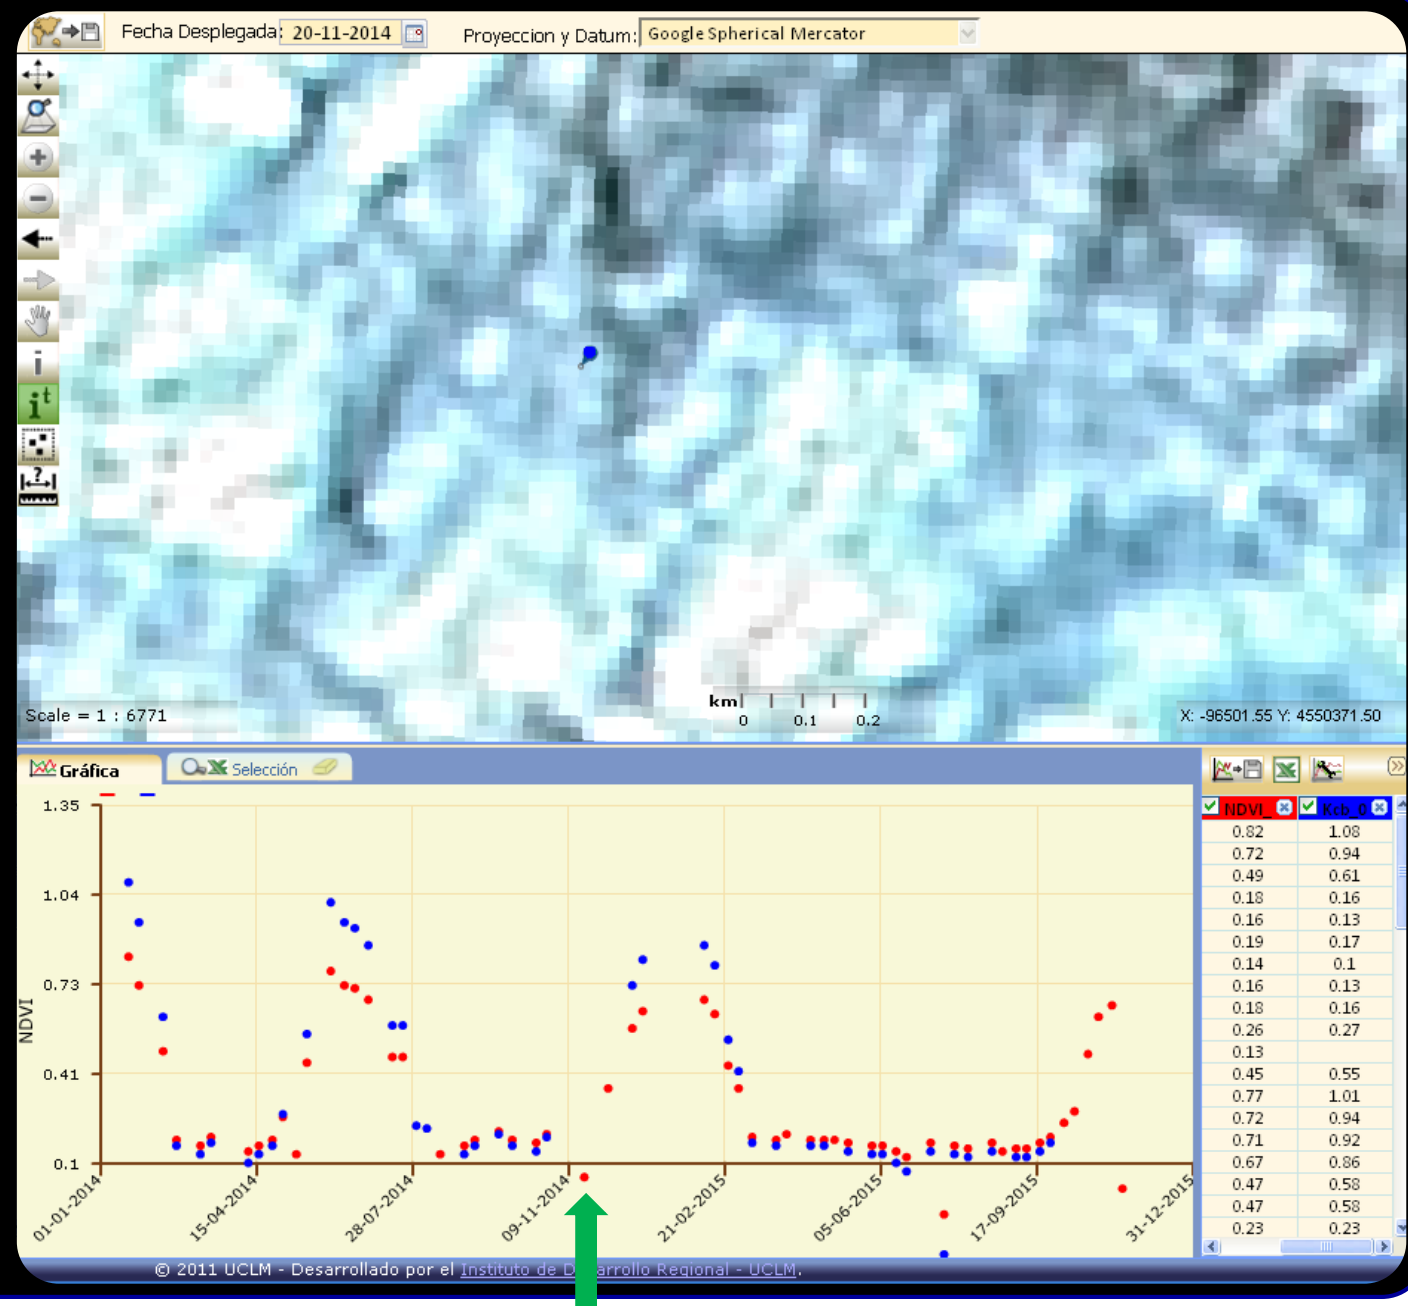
Fecha Desplegada: 20-11-2014 Proyeccion y Datum: Google Spherical Mercator

Scale = 1 : 6771

km 0 0.1 0.2

X: -96501.55 Y: 4550371.50

Gráfica Selección

1.35
1.04
0.73
0.41
0.1

NDVI

01-01-2014 15-04-2014 28-07-2014 09-11-2014 21-02-2015 05-06-2015 17-09-2015 31-12-2015

| NDVI_ | Kcb_0 |
|---|---|
| 0.82 | 1.08 |
| 0.72 | 0.94 |
| 0.49 | 0.61 |
| 0.18 | 0.16 |
| 0.16 | 0.13 |
| 0.19 | 0.17 |
| 0.14 | 0.1 |
| 0.16 | 0.13 |
| 0.18 | 0.16 |
| 0.26 | 0.27 |
| 0.13 | |
| 0.45 | 0.55 |
| 0.77 | 1.01 |
| 0.72 | 0.94 |
| 0.71 | 0.92 |
| 0.67 | 0.86 |
| 0.47 | 0.58 |
| 0.47 | 0.58 |
| 0.23 | 0.23 |

© 2011 UCLM - Desarrollado por el Instituto de D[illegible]arrollo Regional - UCLM.